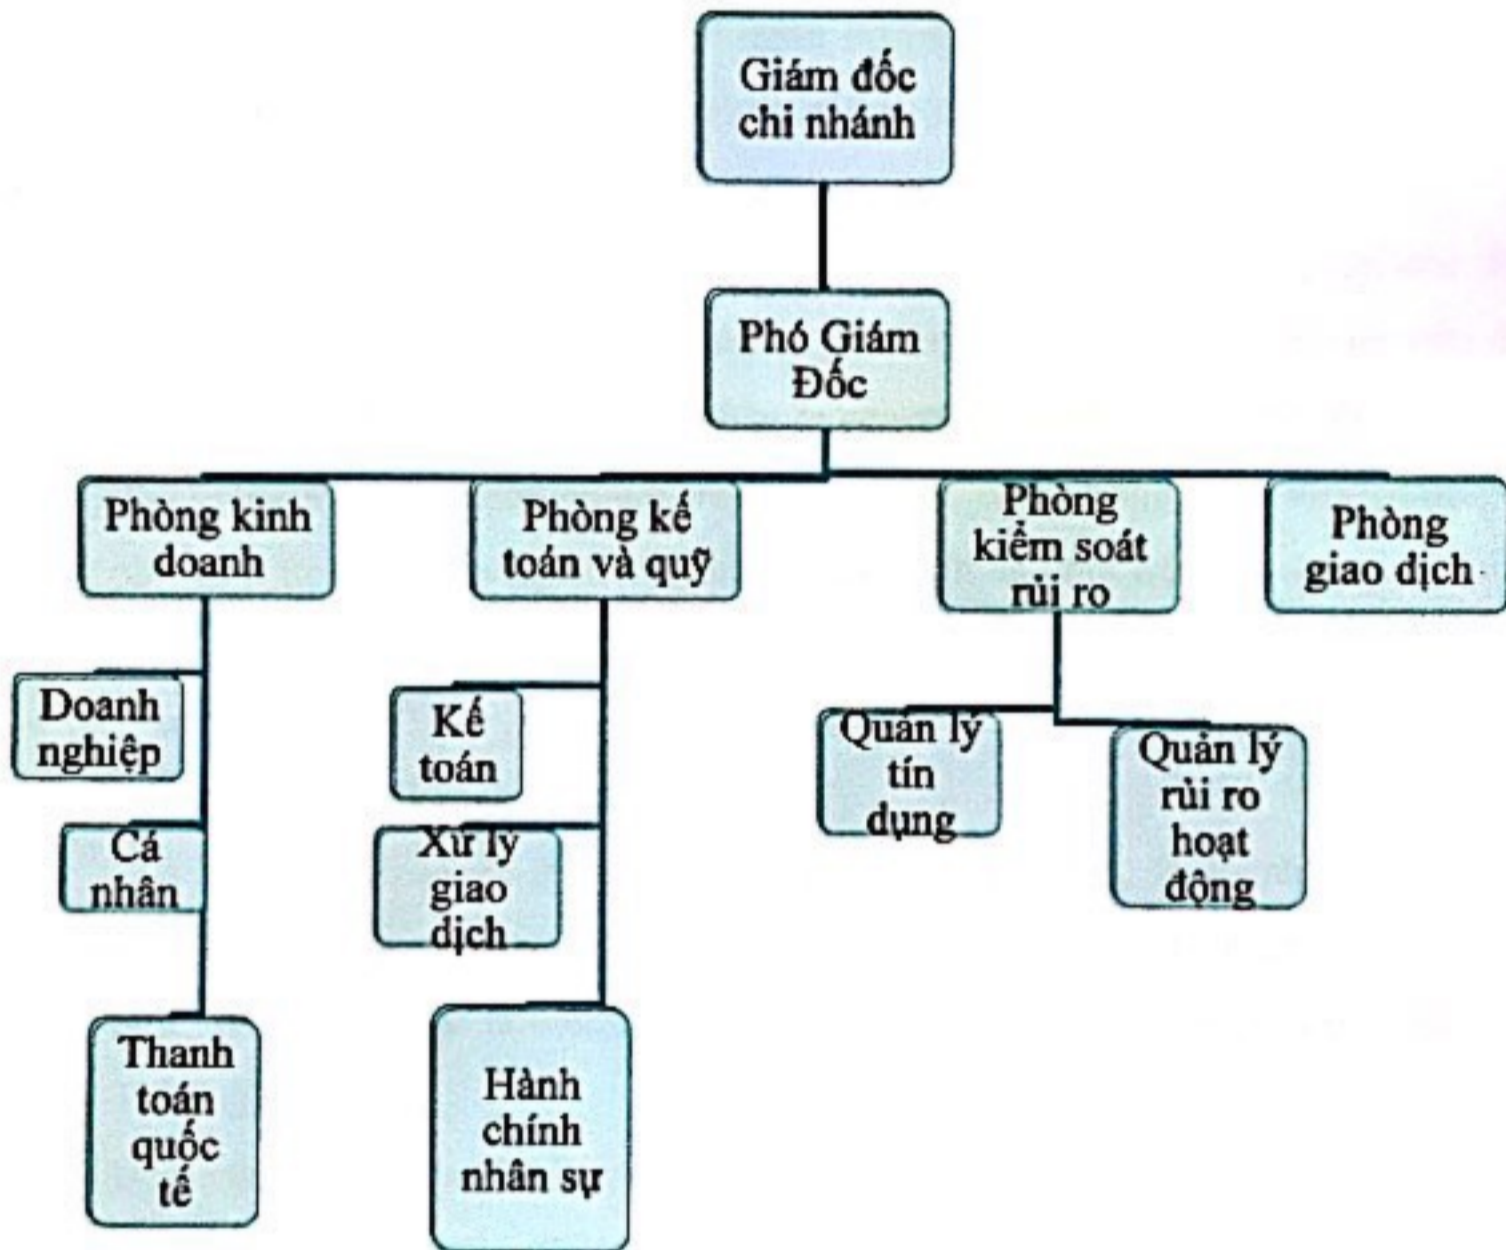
Giám đốc chi nhánh

Phó Giám Đốc

Phòng kinh doanh

Phòng kế toán và quỹ

Phòng kiểm soát rủi ro

Phòng giao dịch

Doanh nghiệp

Cá nhân

Thanh toán quốc tế

Kế toán

Xử lý giao dịch

Hành chính nhân sự

Quản lý tín dụng

Quản lý rủi ro hoạt động